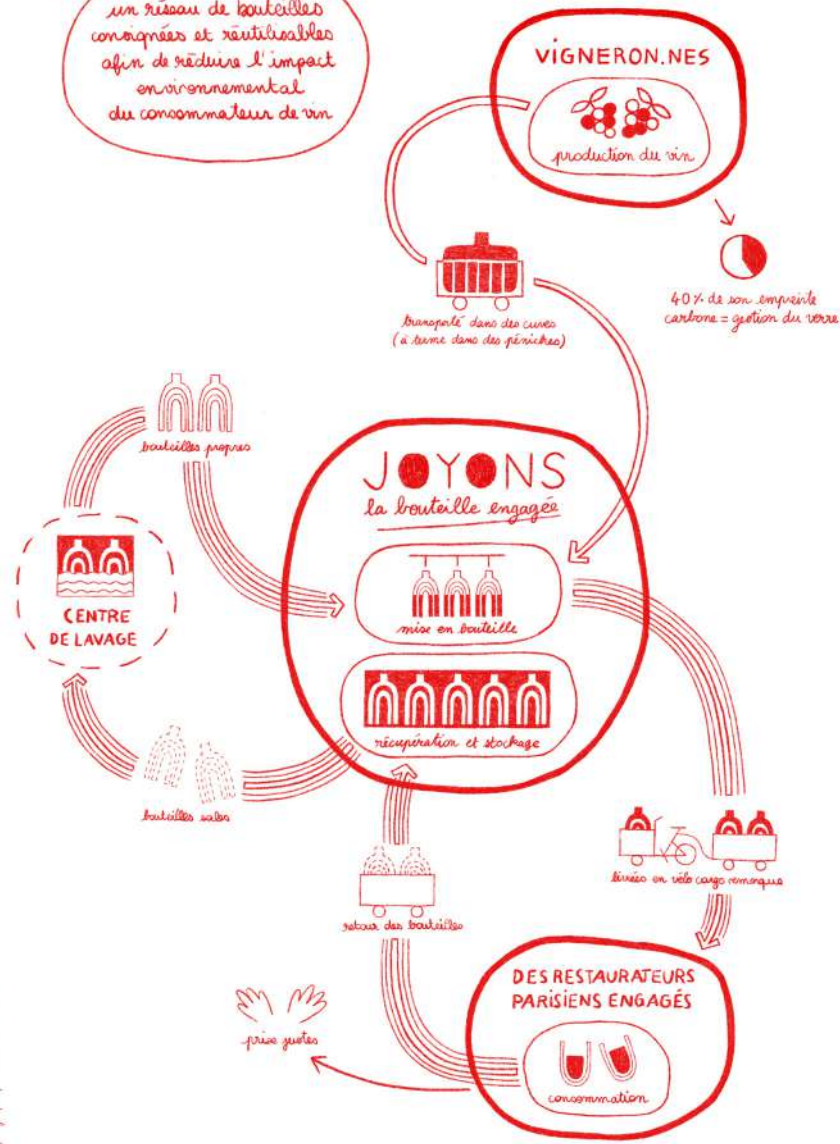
un réseau de bouteilles consignées et réutilisables afin de réduire l'impact environnemental du consommateur de vin

VIGNERON.NES

production du vin

40% de son empreinte carbone = gestion du verre

transporté dans des cuves (à terme dans des péniches)

bouteilles propres

JOYONS
la bouteille engagée

mise en bouteille

récupération et stockage

CENTRE DE LAVAGE

bouteilles sales

retour des bouteilles

livrées en vélo cargo remorque

DES RESTAURATEURS PARISIENS ENGAGÉS

consommation

prise justes